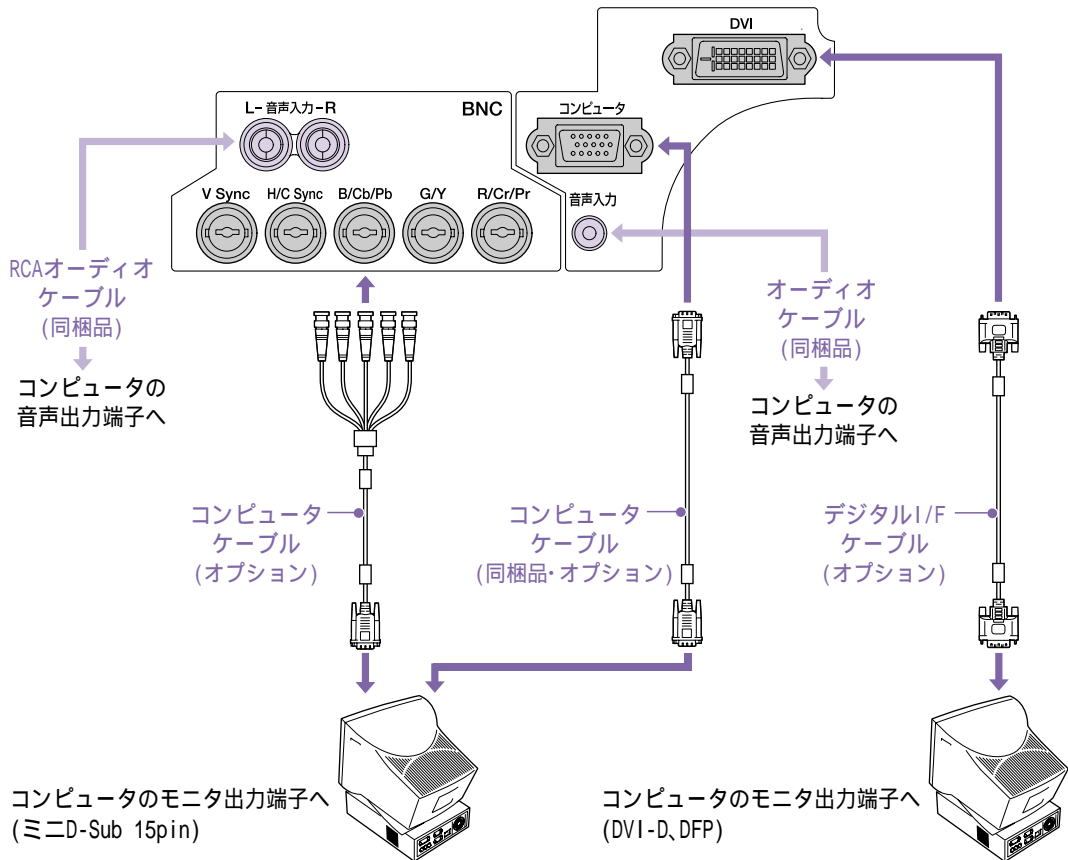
DVI

L- 音声入力 -R

BNC

コンピュータ

V Sync
H/C Sync
B/Cb/Pb
G/Y
R/Cr/Pr

音声入力

RCAオーディオ
ケーブル
(同梱品)

コンピュータの
音声出力端子へ

オーディオ
ケーブル
(同梱品)

コンピュータの
音声出力端子へ

コンピュータ
ケーブル
(オプション)

コンピュータ
ケーブル
(同梱品･オプション)

デジタルI/F
ケーブル
(オプション)

コンピュータのモニタ出力端子へ
(ミニD-Sub 15pin)

コンピュータのモニタ出力端子へ
(DVI-D、DFP)